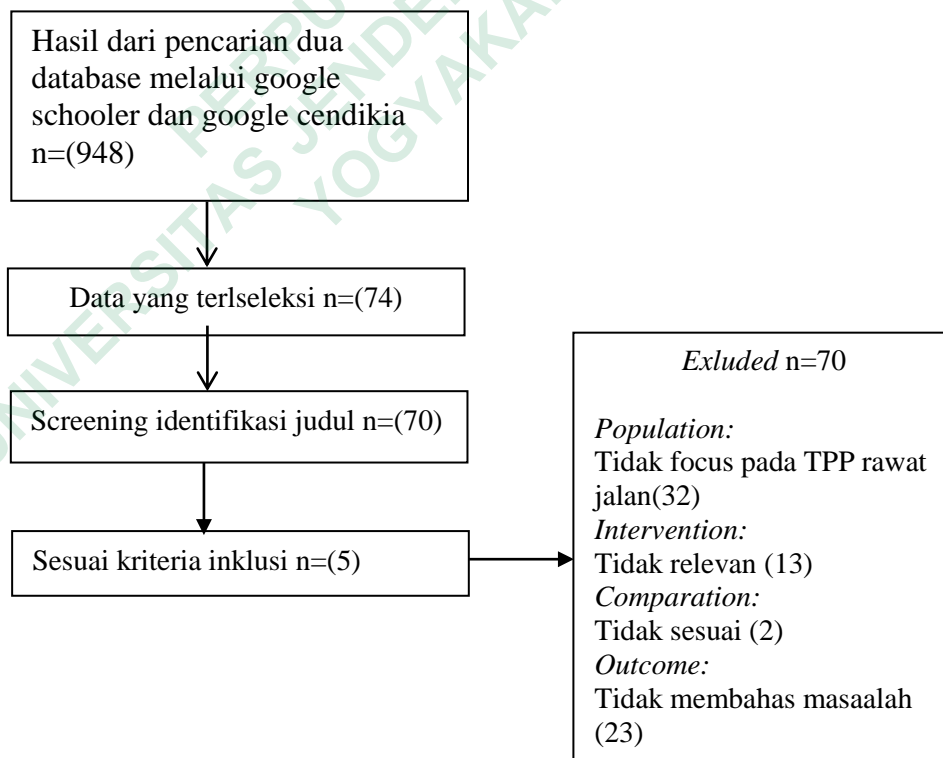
Hasil dari pencarian dua database melalui google schooler dan google cendikia n=(948)

Data yang terlseleksi n=(74)

Screening identifikasi judul n=(70)

Sesuai kriteria inklusi n=(5)

*Exluded* n=70

*Population:*
Tidak focus pada TPP rawat jalan(32)
*Intervention:*
Tidak relevan (13)
*Comparation:*
Tidak sesuai (2)
*Outcome:*
Tidak membahas masaalah (23)

UNIVERSITAS JENDERAL ACHMAD YANI YOGYAKARTA PERPUSTAKAAN